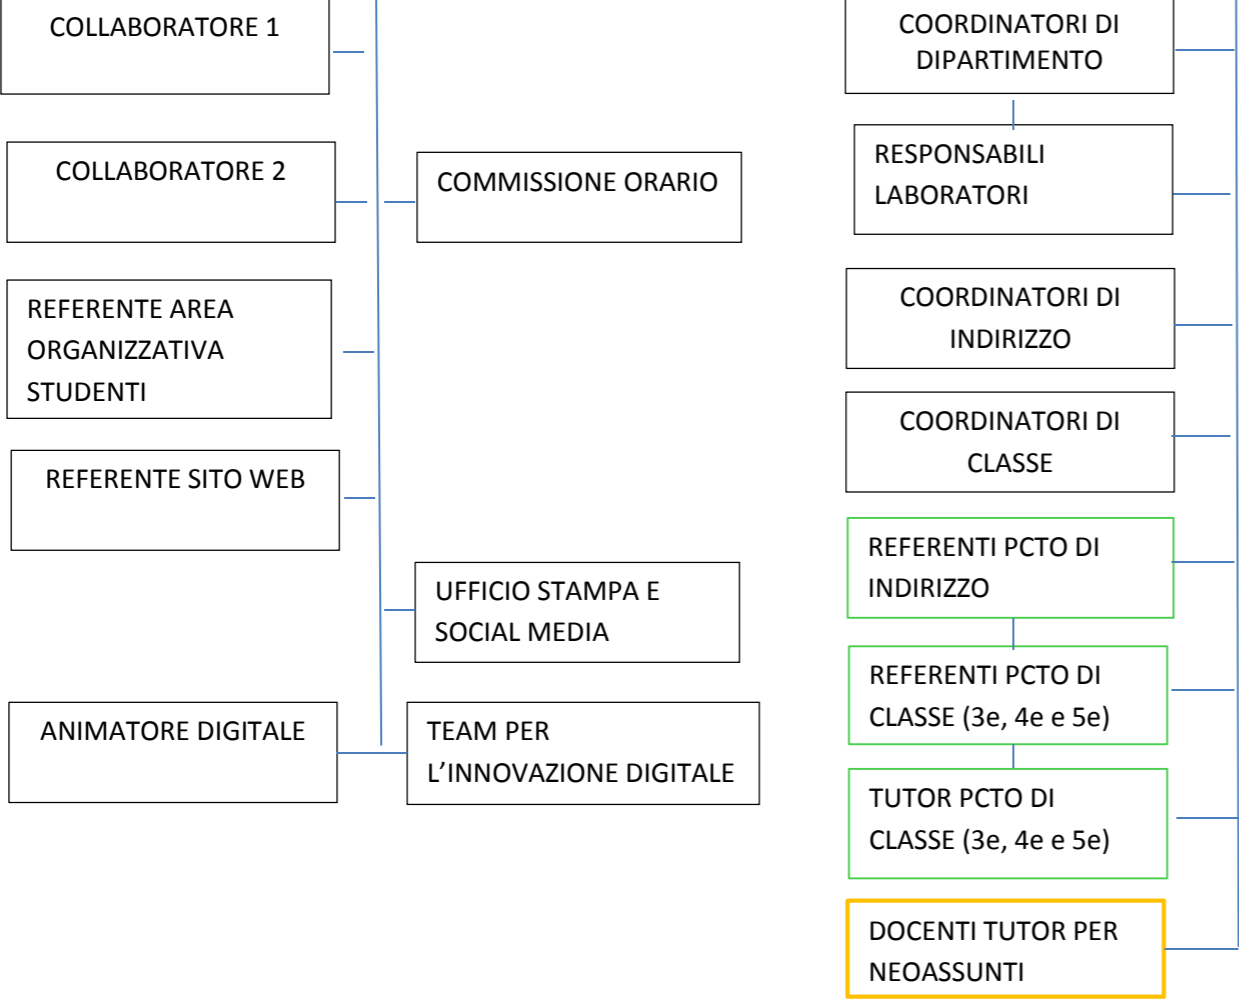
COLLABORATORE 1

COLLABORATORE 2

REFERENTE AREA ORGANIZZATIVA STUDENTI

REFERENTE SITO WEB

ANIMATORE DIGITALE

COMMISSIONE ORARIO

UFFICIO STAMPA E SOCIAL MEDIA

TEAM PER L'INNOVAZIONE DIGITALE

COORDINATORI DI DIPARTIMENTO

RESPONSABILI LABORATORI

COORDINATORI DI INDIRIZZO

COORDINATORI DI CLASSE

REFERENTI PCTO DI INDIRIZZO

REFERENTI PCTO DI CLASSE (3e, 4e e 5e)

TUTOR PCTO DI CLASSE (3e, 4e e 5e)

DOCENTI TUTOR PER NEOASSUNTI